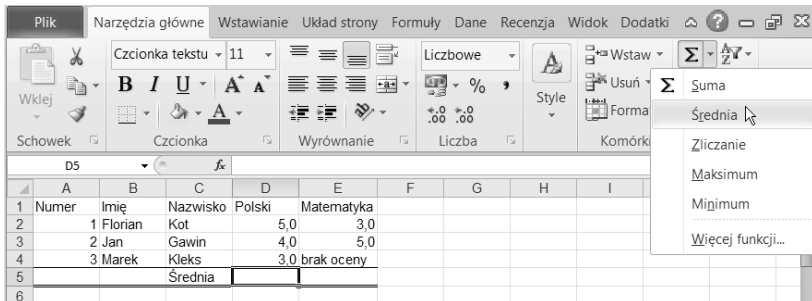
Plik | Narzędzia główne | Wstawianie | Układ strony | Formuły | Dane | Recenzja | Widok | Dodatki

Wklej
Schowek

Czcionka tekstu 11
B I U A A
Czcionka

Wyrównanie

Liczbowe
% ,
,00 ,0
Liczba

Style

Wstaw
Usuń
Format
Komórk

Σ Suma
Średnia
Zliczanie
Maksimum
Minimum
Więcej funkcji...

D5 fx

| | A | B | C | D | E | F | G | H | I |
|---|---|---|---|---|---|---|---|---|---|
| 1 | Numer | Imię | Nazwisko | Polski | Matematyka | | | | |
| 2 | 1 | Florian | Kot | 5,0 | 3,0 | | | | |
| 3 | 2 | Jan | Gawin | 4,0 | 5,0 | | | | |
| 4 | 3 | Marek | Kleks | 3,0 | brak oceny | | | | |
| 5 | | | Średnia | | | | | | |
| 6 | | | | | | | | | |